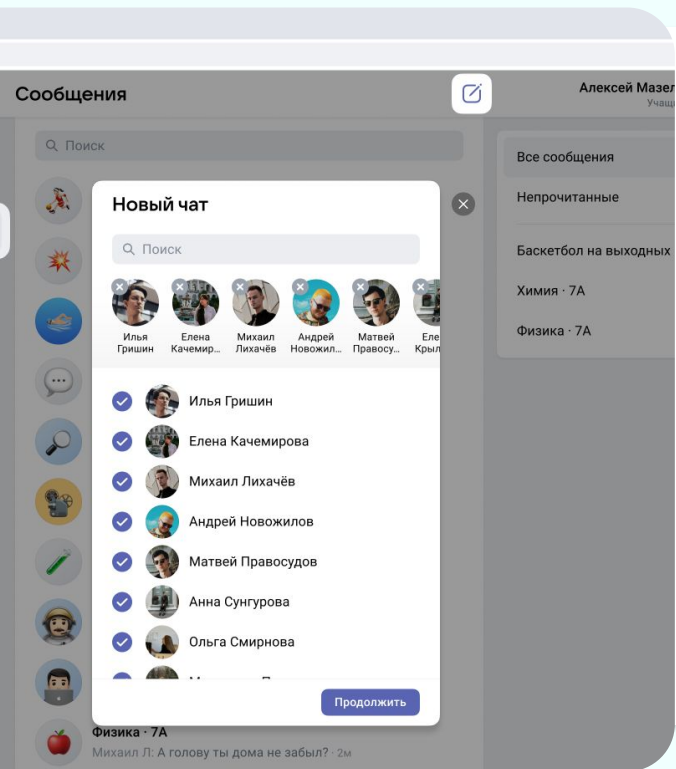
Сообщения

Алексей Мазел

Учащ

Поиск

Все сообщения

Непрочитанные

Баскетбол на выходных

Химия · 7А

Физика · 7А

Новый чат

Поиск

Илья Гришин

Елена Качемир...

Михаил Лихачёв

Андрей Новожил...

Матвей Правосу...

Еле Крыл

Илья Гришин

Елена Качемирова

Михаил Лихачёв

Андрей Новожилов

Матвей Правосудов

Анна Сунгурова

Ольга Смирнова

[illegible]

Продолжить

Физика · 7А

Михаил Л: А голову ты дома не забыл? · 2м